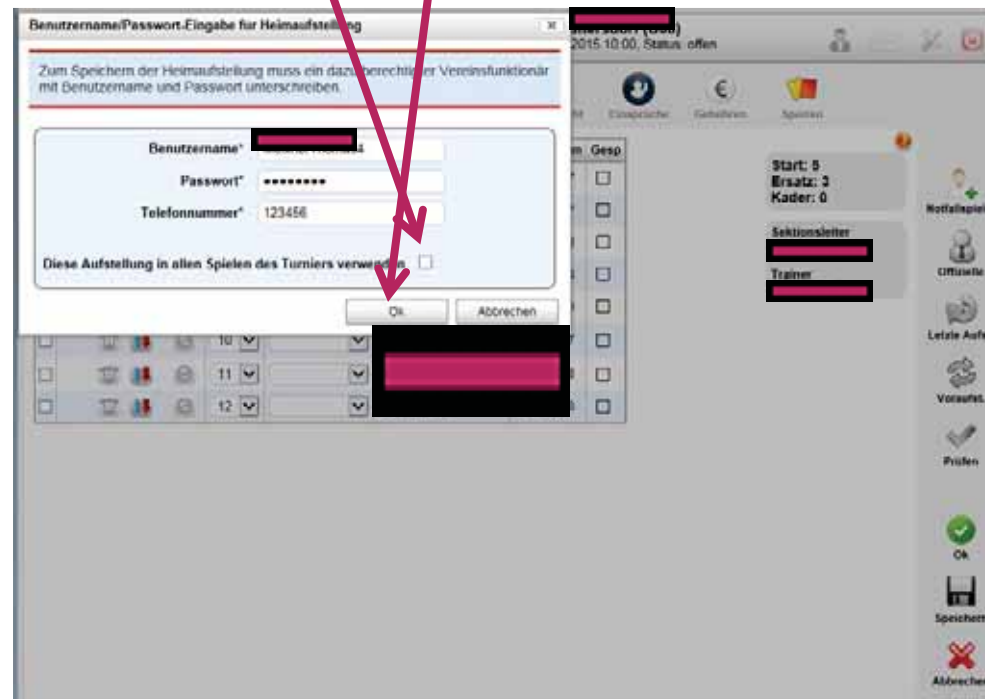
Benutzername/Passwort-Eingabe für Heimaufstellung

Zum Speichern der Heimaufstellung muss ein dazu berechtigter Vereinsfunktionär mit Benutzername und Passwort unterschreiben.

Benutzername*

Passwort* •••••••••

Telefonnummer* 123456

Diese Aufstellung in allen Spielen des Turniers verwenden

Ok

Abbrechen

2015 10:00, Status: offen

Einsprüche

Gebühren

Spesen

Start: 5
Ersatz: 3
Kader: 0

Sektionsleiter

Trainer

Gesp

10

11

12

Notfallspieler

Offizielle

Letzte Aufst.

Voraufst.

Prüfen

Ok

Speichern

Abbrechen